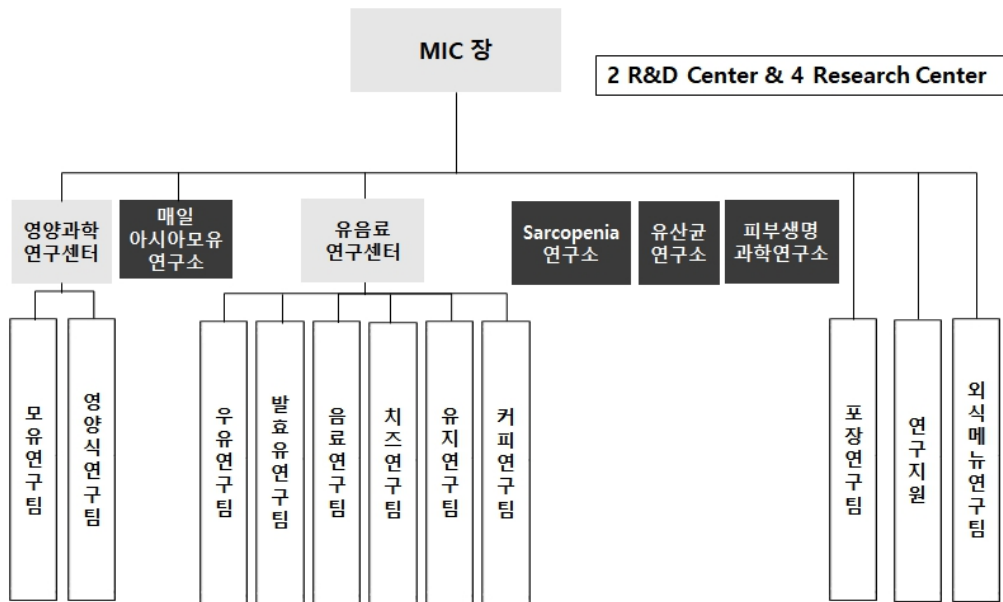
MIC 장

2 R&D Center & 4 Research Center

영양과학 연구센터

매일 아시아모유 연구소

유음료 연구센터

Sarcopenia 연구소

유산균 연구소

피부생명 과학연구소

모유연구팀

영양식연구팀

우유연구팀

발효유연구팀

음료연구팀

치즈연구팀

유지연구팀

커피연구팀

포장연구팀

연구지원

외식메뉴연구팀